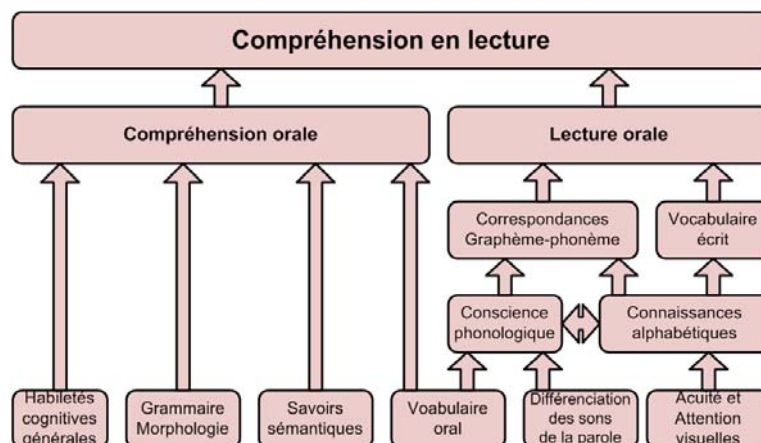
Compréhension en lecture

Compréhension orale

Lecture orale

Correspondances Graphème-phonème

Vocabulaire écrit

Conscience phonologique

Connaissances alphabétiques

Habiletés cognitives générales

Grammaire Morphologie

Savoirs sémantiques

Voabulaire oral

Différenciation des sons de la parole

Acuité et Attention visuelles